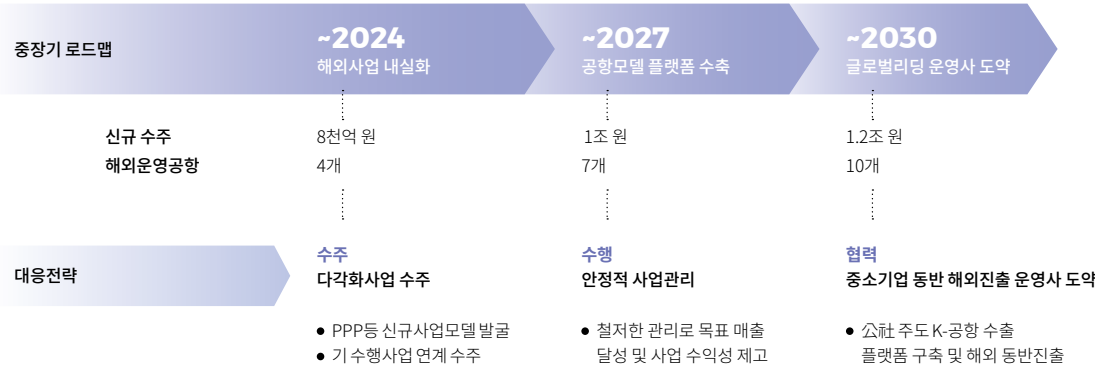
중장기 로드맵

~2024
해외사업 내실화

~2027
공항모델 플랫폼 수축

~2030
글로벌리딩 운영사 도약

신규 수주
해외운영공항

8천억 원
4개

1조 원
7개

1.2조 원
10개

대응전략

수주
다각화사업 수주

● PPP등 신규사업모델 발굴
● 기 수행사업 연계 수주

수행
안정적 사업관리

● 철저한 관리로 목표 매출 달성 및 사업 수익성 제고

협력
중소기업 동반 해외진출 운영사 도약

● 公社 주도 K-공항 수출 플랫폼 구축 및 해외 동반진출